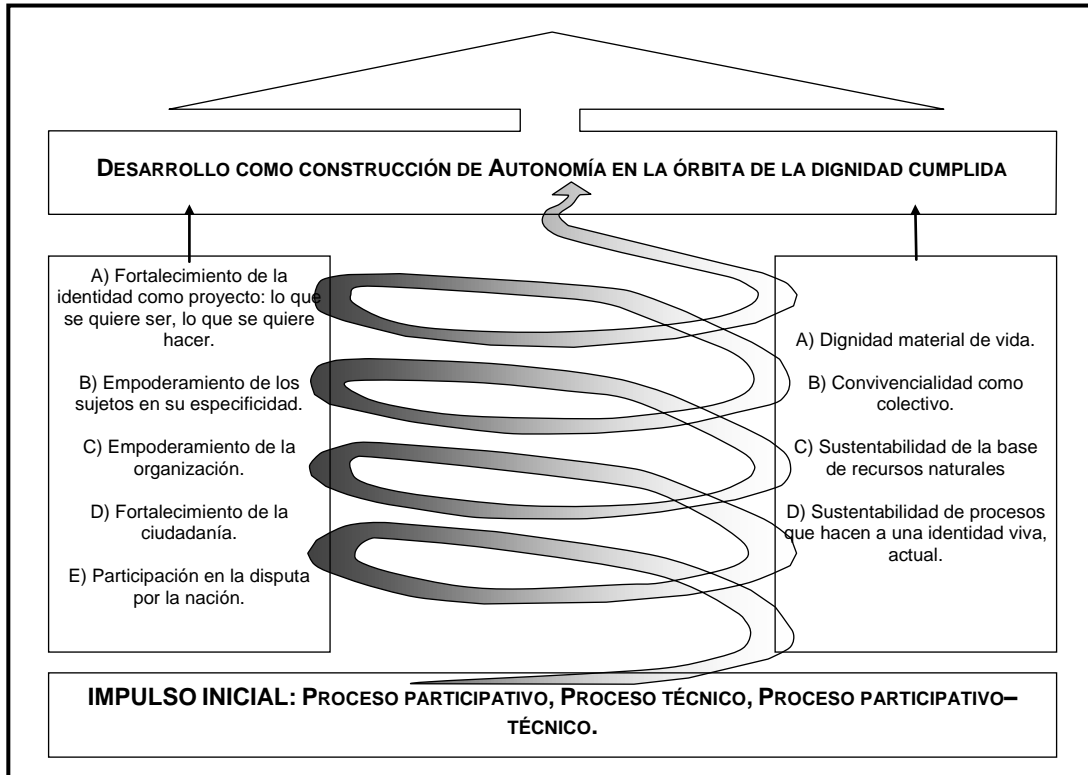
DESARROLLO COMO CONSTRUCCIÓN DE AUTONOMÍA EN LA ÓRBITA DE LA DIGNIDAD CUMPLIDA

A) Fortalecimiento de la identidad como proyecto: lo que se quiere ser, lo que se quiere hacer.

B) Empoderamiento de los sujetos en su especificidad.

C) Empoderamiento de la organización.

D) Fortalecimiento de la ciudadanía.

E) Participación en la disputa por la nación.

A) Dignidad material de vida.

B) Convivencialidad como colectivo.

C) Sustentabilidad de la base de recursos naturales

D) Sustentabilidad de procesos que hacen a una identidad viva, actual.

IMPULSO INICIAL: PROCESO PARTICIPATIVO, PROCESO TÉCNICO, PROCESO PARTICIPATIVO–TÉCNICO.